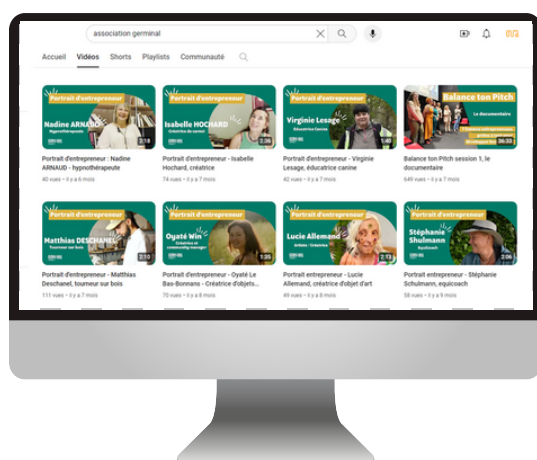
association germinal

Accueil Vidéos Shorts Playlists Communauté

Portrait d'entrepreneur
Nadine ARNAUD
Hypnothérapeute
2:18
Portrait d'entrepreneur - Nadine ARNAUD - hypnothérapeute
40 vues • il y a 6 mois

Portrait d'entrepreneur
Isabelle HOCHARD
Créatrice de contenu
2:36
Portrait d'entrepreneur - Isabelle Hochard, créatrice
74 vues • il y a 7 mois

Portrait d'entrepreneur
Virginie Lesage
Éducatrice Canine
1:40
Portrait d'entrepreneur - Virginie Lesage, éducatrice canine
42 vues • il y a 7 mois

Balance ton Pitch
Le documentaire
36:33
Balance ton Pitch session 1, le documentaire
649 vues • il y a 7 mois

Portrait d'entrepreneur
Matthias DESCHANEL
Tourneur sur bois
2:10
Portrait d'entrepreneur - Matthias Deschanel, tourneur sur bois
111 vues • il y a 7 mois

Portrait d'entrepreneur
Oyaté Win
Créatrice et community manager
1:26
Portrait d'entrepreneur - Oyaté Le Bas-Bonnans - Créatrice d'objets...
70 vues • il y a 8 mois

Portrait d'entrepreneur
Lucie Allemand
Artiste / Créatrice
2:13
Portrait entrepreneur - Lucie Allemand, créatrice d'objet d'art
49 vues • il y a 8 mois

Portrait d'entrepreneur
Stéphanie Shulmann
Equicoach
2:06
Portrait d'entrepreneur - Stéphanie Schulmann, equicoach
58 vues • il y a 9 mois